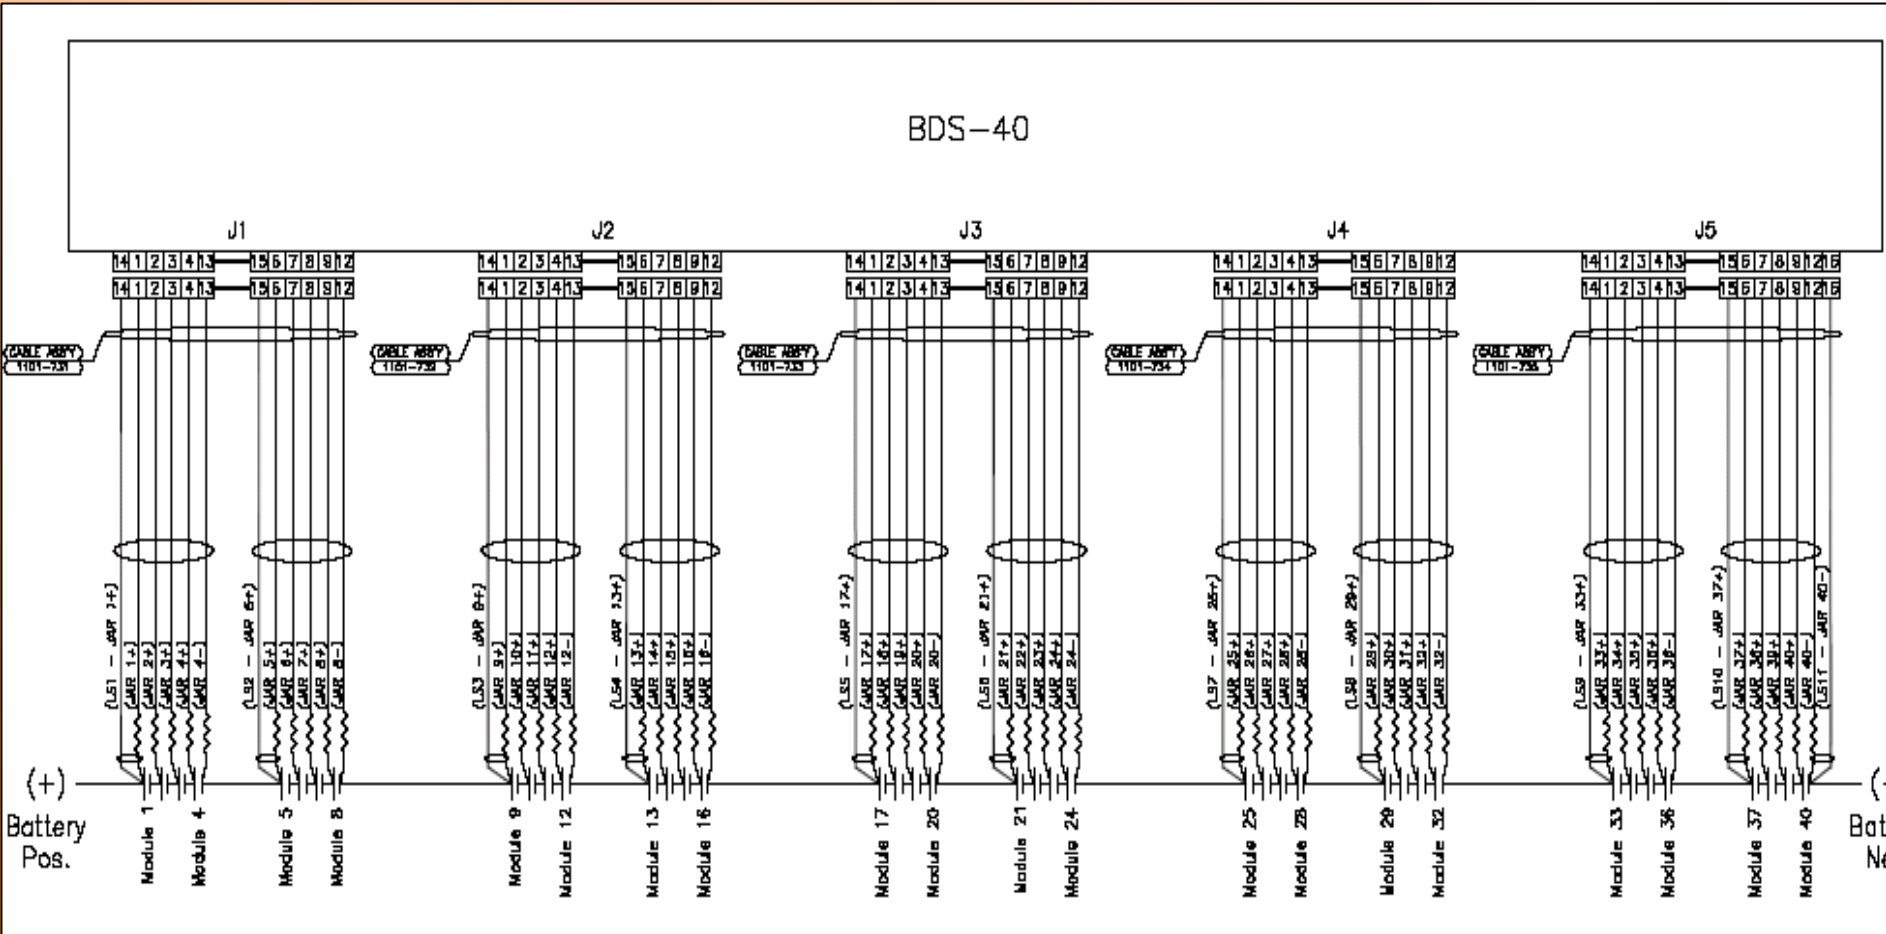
BDS−40

J1

14 1 2 3 4 13 15 6 7 8 9 12
14 1 2 3 4 13 15 6 7 8 9 12

CABLE ASSY 1101-731

(LS1 − JAR 1+)
JAR 1+
JAR 2+
JAR 3+
JAR 4+
JAR 4−
(LS2 − JAR 5+)
JAR 5+
JAR 6+
JAR 7+
JAR 8+
JAR 8−

J2

14 1 2 3 4 13 15 6 7 8 9 12
14 1 2 3 4 13 15 6 7 8 9 12

CABLE ASSY 1101-732

(LS3 − JAR 9+)
JAR 9+
JAR 10+
JAR 11+
JAR 12+
JAR 12−
(LS4 − JAR 13+)
JAR 13+
JAR 14+
JAR 15+
JAR 16+
JAR 16−

J3

14 1 2 3 4 13 15 6 7 8 9 12
14 1 2 3 4 13 15 6 7 8 9 12

CABLE ASSY 1101-733

(LS5 − JAR 17+)
JAR 17+
JAR 18+
JAR 19+
JAR 20+
JAR 20−
(LS6 − JAR 21+)
JAR 21+
JAR 22+
JAR 23+
JAR 24+
JAR 24−

J4

14 1 2 3 4 13 15 6 7 8 9 12
14 1 2 3 4 13 15 6 7 8 9 12

CABLE ASSY 1101-734

(LS7 − JAR 25+)
JAR 25+
JAR 26+
JAR 27+
JAR 28+
JAR 28−
(LS8 − JAR 29+)
JAR 29+
JAR 30+
JAR 31+
JAR 32+
JAR 32−

J5

14 1 2 3 4 13 15 6 7 8 9 12 16
14 1 2 3 4 13 15 6 7 8 9 12 16

CABLE ASSY 1101-735

(LS9 − JAR 33+)
JAR 33+
JAR 34+
JAR 35+
JAR 36+
JAR 36−
(LS10 − JAR 37+)
JAR 37+
JAR 38+
JAR 39+
JAR 40+
JAR 40−
(LS11 − JAR 40−)

(+)
Battery
Pos.

Module 1
Module 4
Module 5
Module 8
Module 9
Module 12
Module 13
Module 16
Module 17
Module 20
Module 21
Module 24
Module 25
Module 28
Module 29
Module 32
Module 33
Module 36
Module 37
Module 40

(−
Batt
Ne